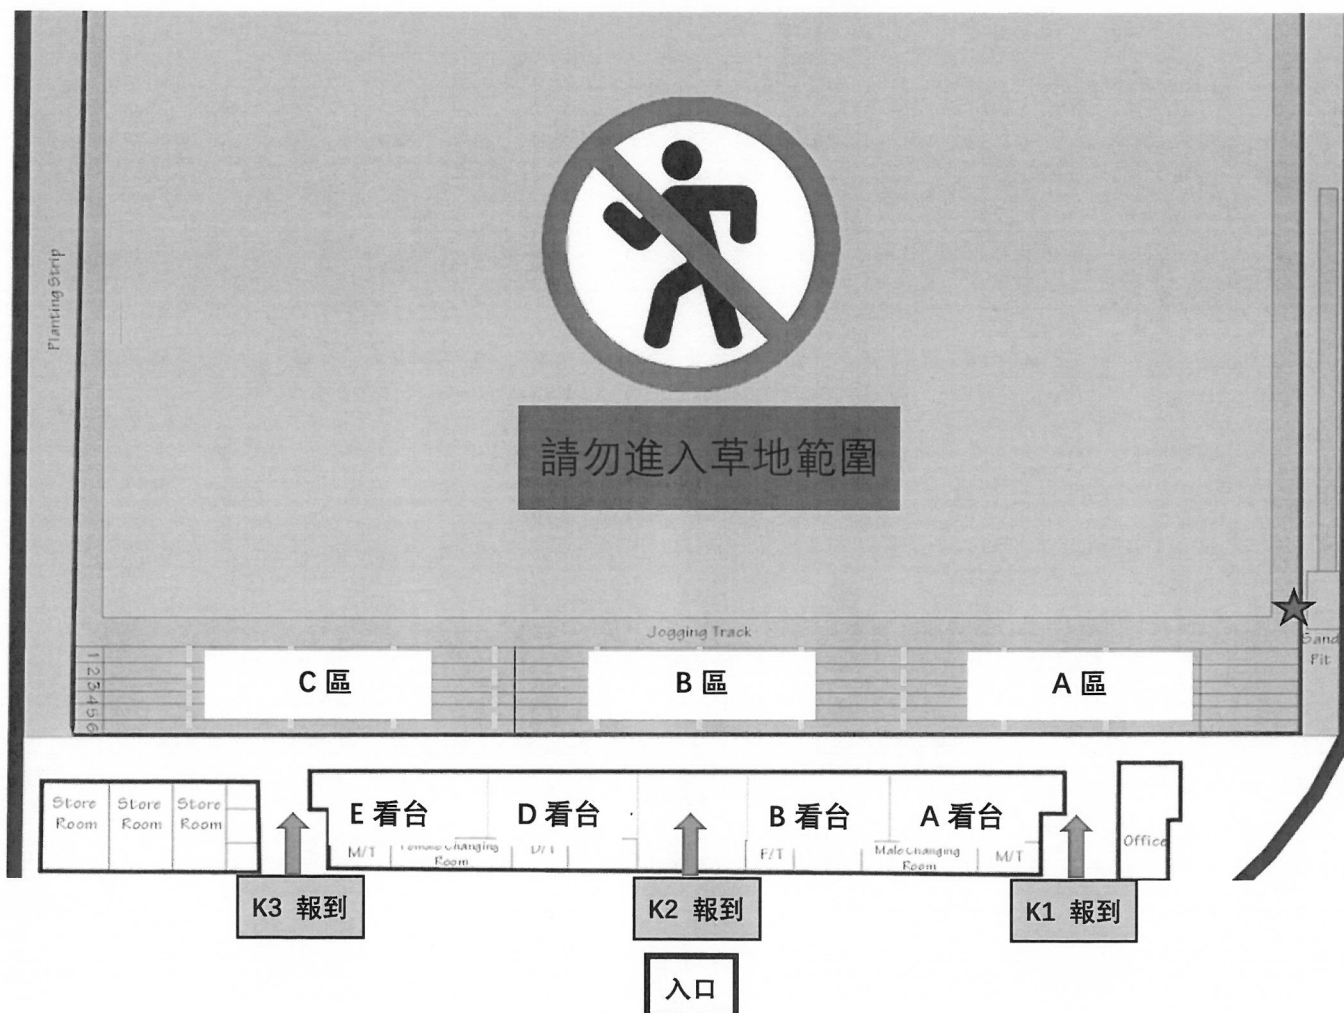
Planting Strip

請勿進入草地範圍

Jogging Track

Sand Pit

1 2 3 4 5 6

C 區

B 區

A 區

Store Room

Store Room

Store Room

E 看台

D 看台

B 看台

A 看台

M/T

Female Changing Room

D/T

F/T

Male Changing Room

M/T

Office

K3 報到

K2 報到

K1 報到

入口